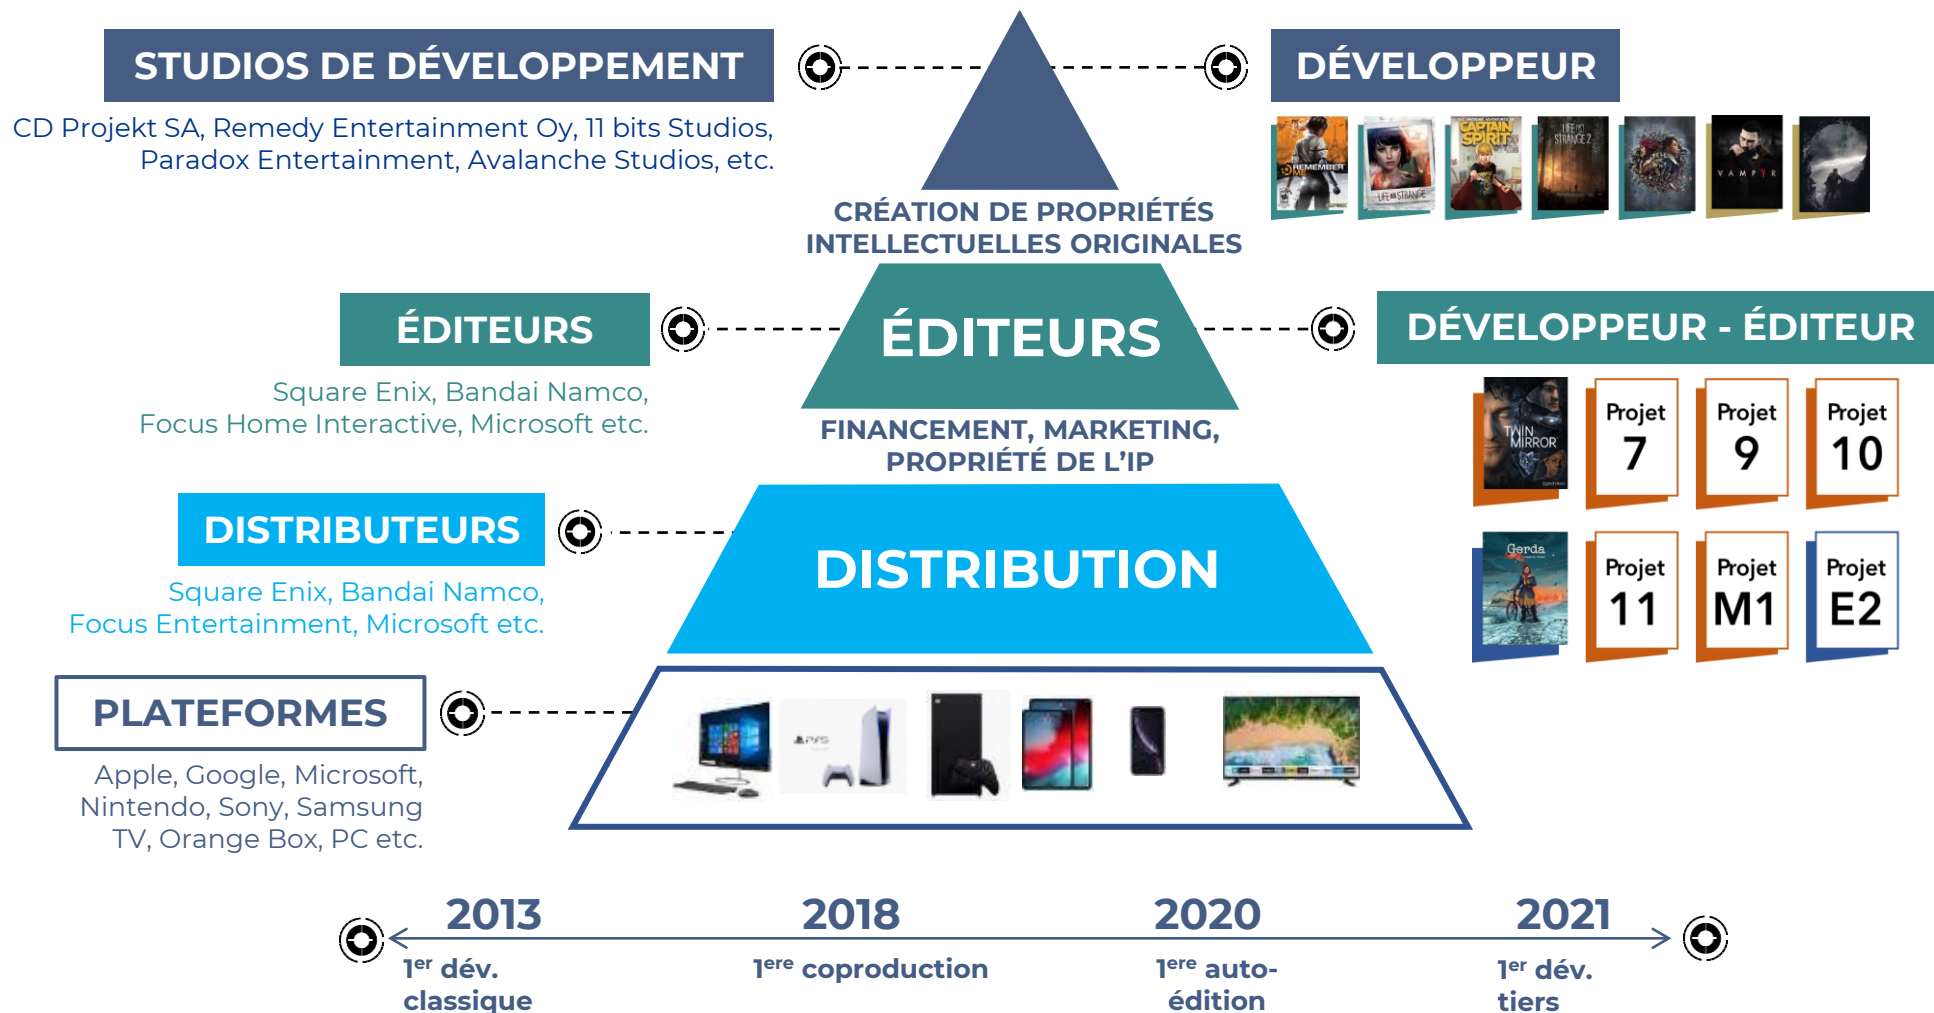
STUDIOS DE DÉVELOPPEMENT

CD Projekt SA, Remedy Entertainment Oy, 11 bits Studios, Paradox Entertainment, Avalanche Studios, etc.

DÉVELOPPEUR

REMEMBER ME

LIFE IS STRANGE

CAPTAIN SPIRIT

LIFE IS STRANGE 2

VAMPYR

CRÉATION DE PROPRIÉTÉS INTELLECTUELLES ORIGINALES

ÉDITEURS

ÉDITEURS

Square Enix, Bandai Namco, Focus Home Interactive, Microsoft etc.

DÉVELOPPEUR - ÉDITEUR

TWIN MIRROR

Projet 7

Projet 9

Projet 10

FINANCEMENT, MARKETING, PROPRIÉTÉ DE L'IP

DISTRIBUTEURS

DISTRIBUTION

Square Enix, Bandai Namco, Focus Entertainment, Microsoft etc.

Gerda

Projet 11

Projet M1

Projet E2

PLATEFORMES

PS5

Apple, Google, Microsoft, Nintendo, Sony, Samsung TV, Orange Box, PC etc.

2013

1$^{er}$ dév. classique

2018

1$^{ere}$ coproduction

2020

1$^{ere}$ auto-édition

2021

1$^{er}$ dév. tiers